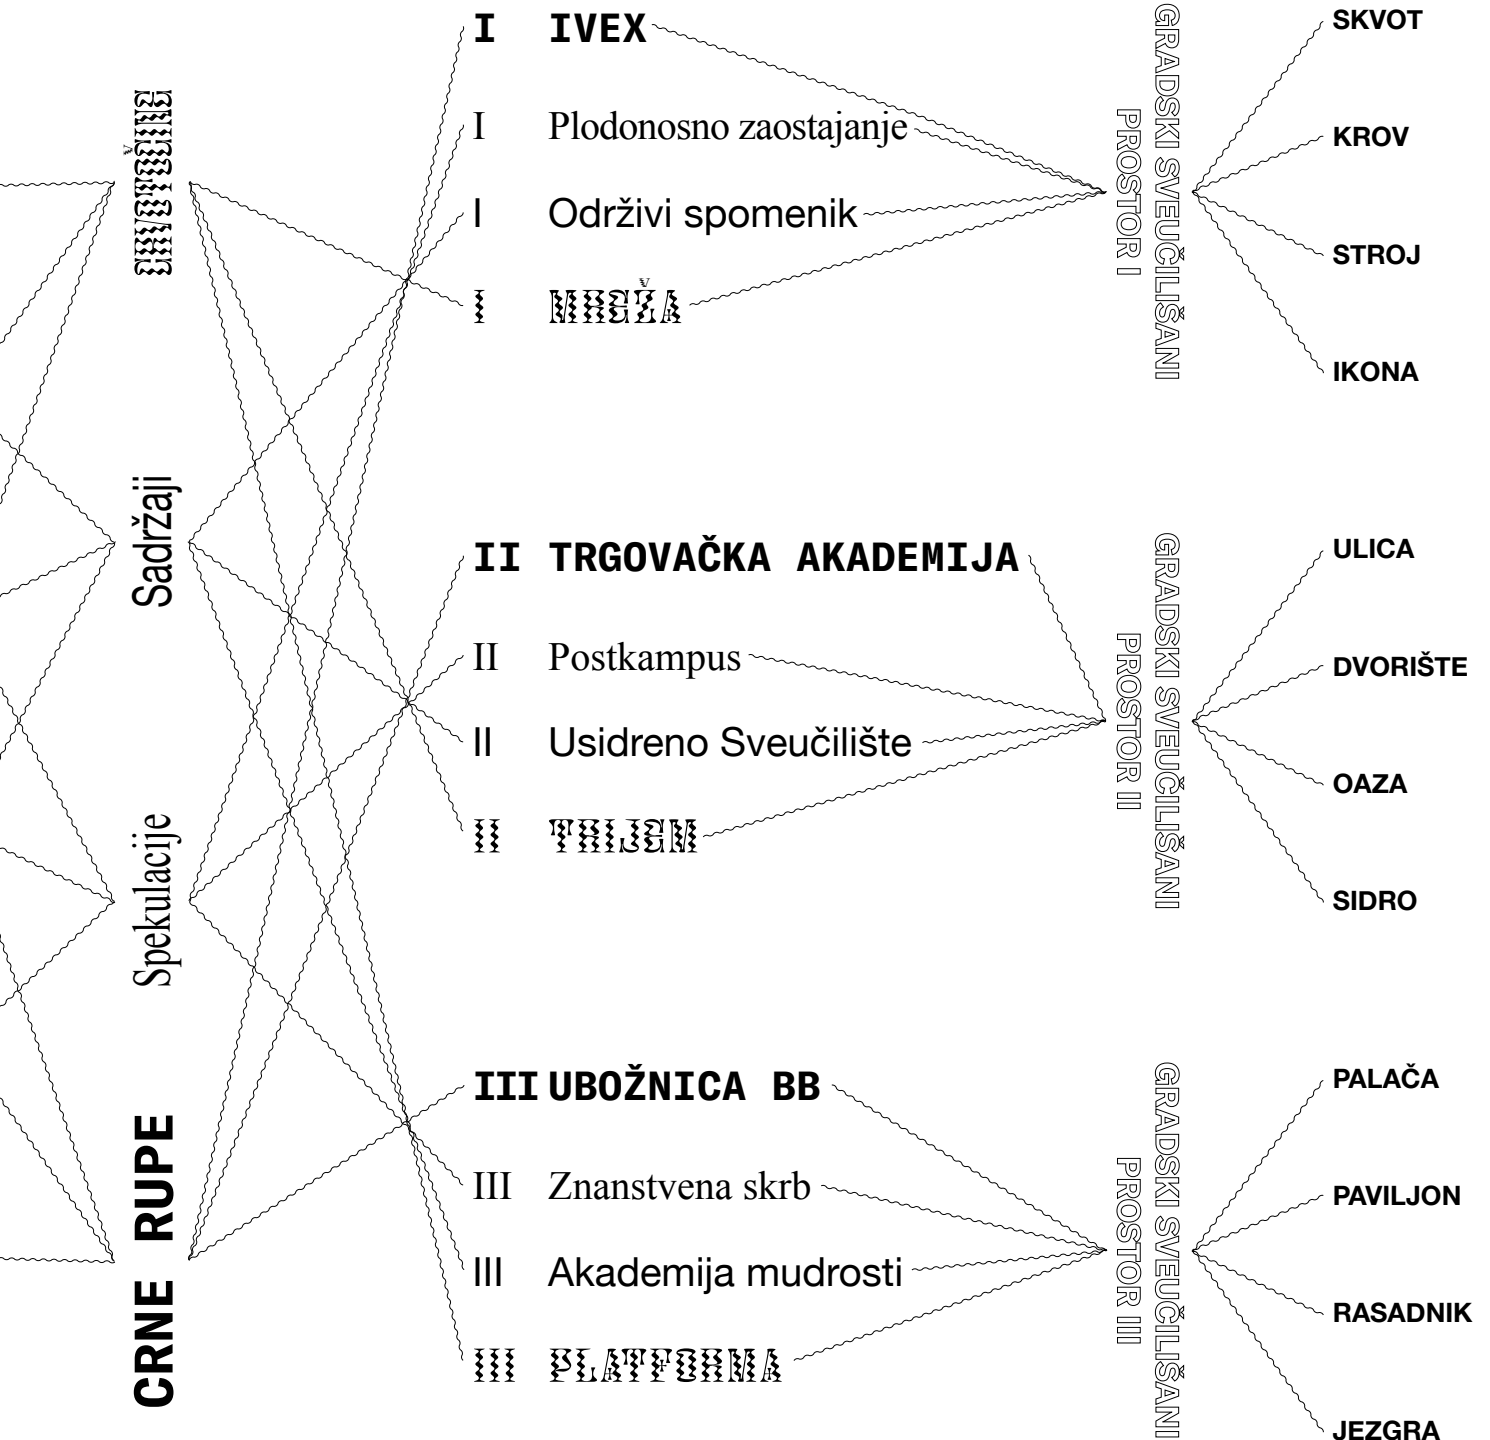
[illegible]

Sadržaji

Spekulacije

CRNE RUPE

I IVEX

I Plodonosno zaostajanje

I Održivi spomenik

I MREŽA

II TRGOVAČKA AKADEMIJA

II Postkampus

II Usidreno Sveučilište

II TRIJEM

III UBOŽNICA BB

III Znanstvena skrb

III Akademija mudrosti

III PLATFORMA

GRADSKI SVEUČILIŠANI PROSTOR I

GRADSKI SVEUČILIŠANI PROSTOR II

GRADSKI SVEUČILIŠANI PROSTOR III

SKVOT

KROV

STROJ

IKONA

ULICA

DVORIŠTE

OAZA

SIDRO

PALAČA

PAVILJON

RASADNIK

JEZGRA